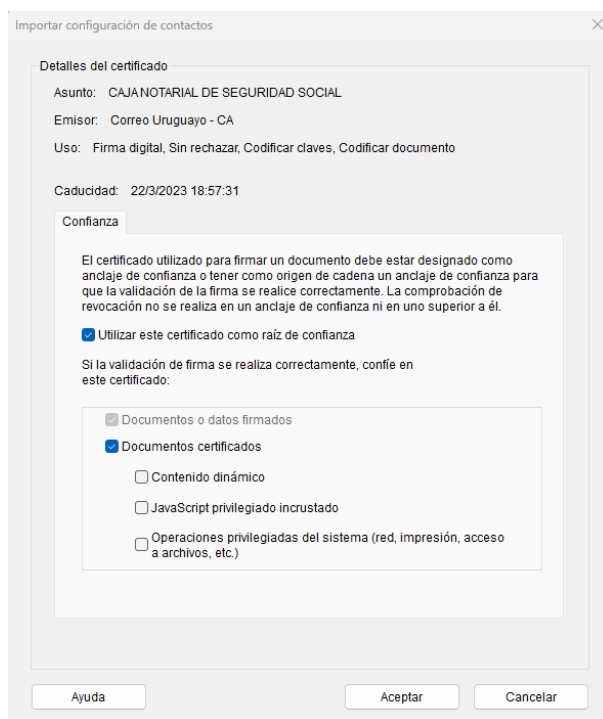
Importar configuración de contactos

×

Detalles del certificado

Asunto: CAJA NOTARIAL DE SEGURIDAD SOCIAL

Emisor: Correo Uruguayo - CA

Uso: Firma digital, Sin rechazar, Codificar claves, Codificar documento

Caducidad: 22/3/2023 18:57:31

Confianza

El certificado utilizado para firmar un documento debe estar designado como anclaje de confianza o tener como origen de cadena un anclaje de confianza para que la validación de la firma se realice correctamente. La comprobación de revocación no se realiza en un anclaje de confianza ni en uno superior a él.

Utilizar este certificado como raíz de confianza

Si la validación de firma se realiza correctamente, confíe en este certificado:

Documentos o datos firmados

Documentos certificados

Contenido dinámico

JavaScript privilegiado incrustado

Operaciones privilegiadas del sistema (red, impresión, acceso a archivos, etc.)

Ayuda

Aceptar

Cancelar